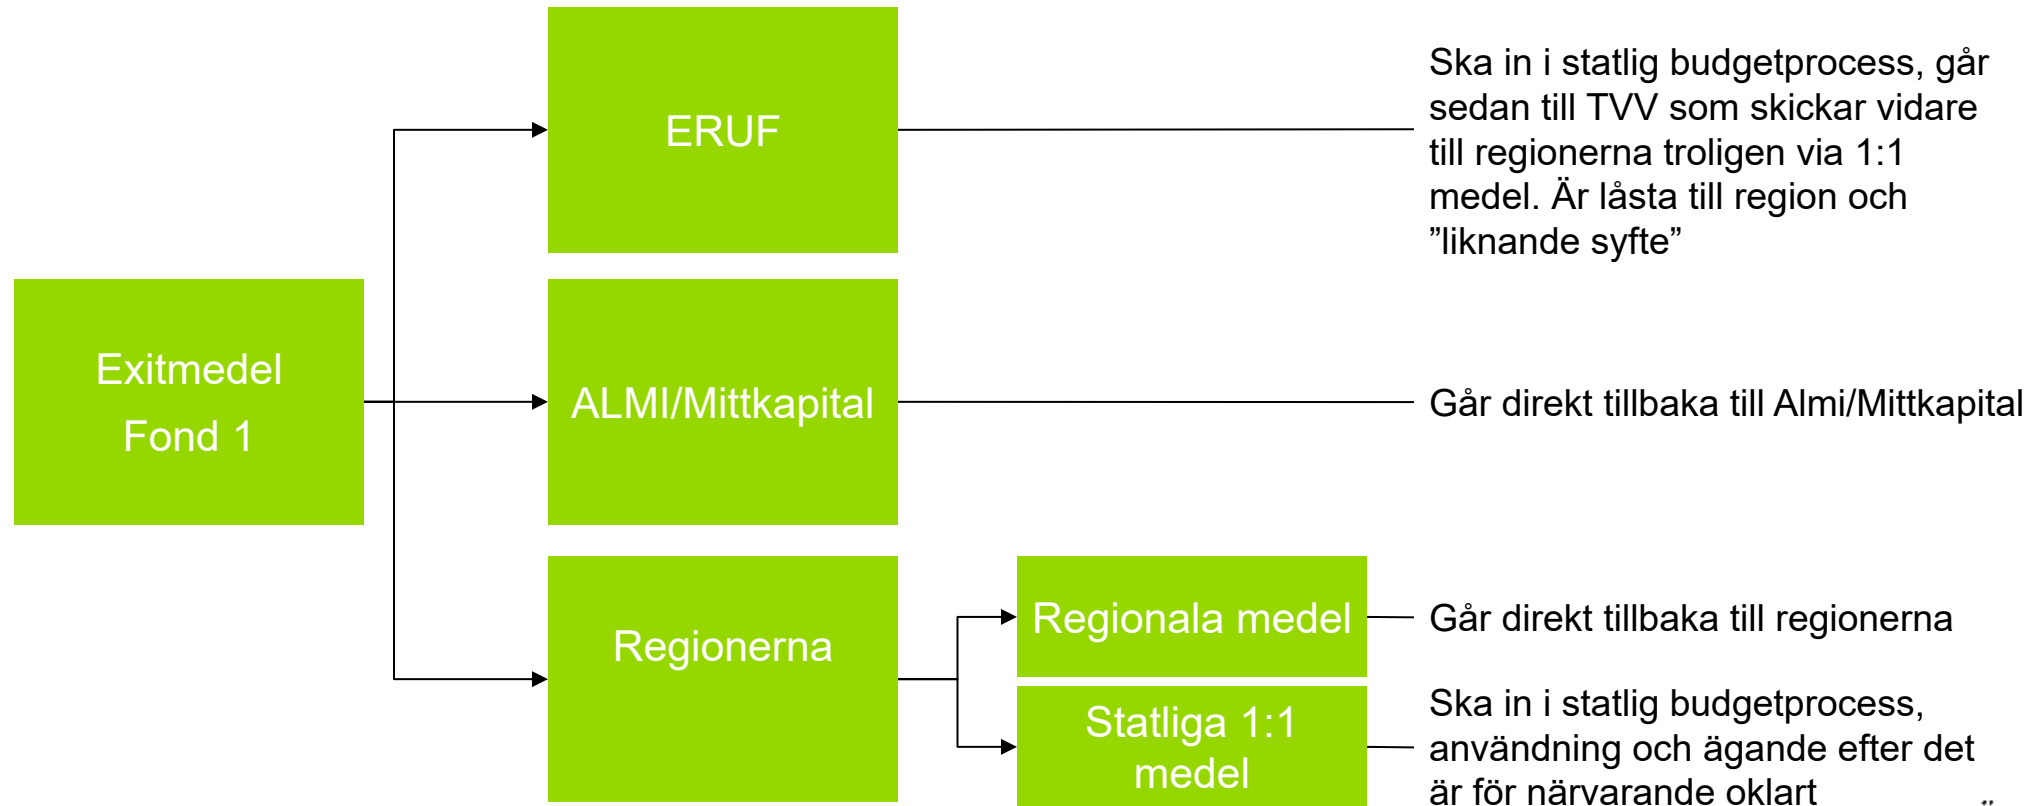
Exitmedel
Fond 1

ERUF

ALMI/Mittkapital

Regionerna

Regionala medel

Statliga 1:1 medel

Ska in i statlig budgetprocess, går sedan till TVV som skickar vidare till regionerna troligen via 1:1 medel. Är låsta till region och ”liknande syfte”

Går direkt tillbaka till Almi/Mittkapital

Går direkt tillbaka till regionerna

Ska in i statlig budgetprocess, användning och ägande efter det är för närvarande oklart